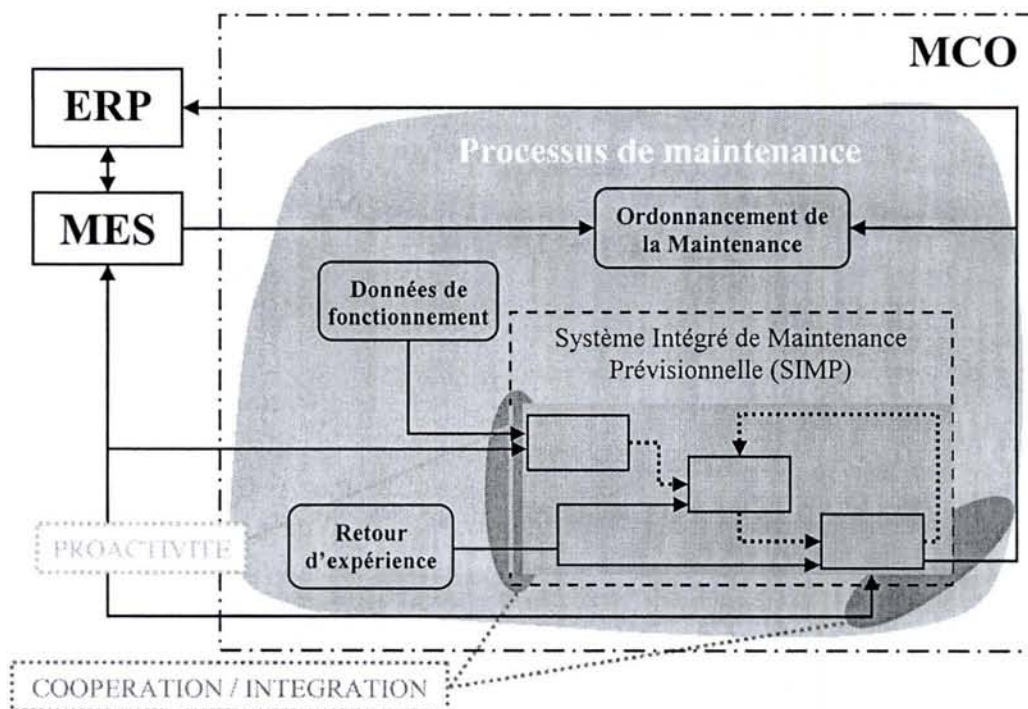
MCO

ERP

MES

Processus de maintenance

Ordonnancement de la Maintenance

Données de fonctionnement

Système Intégré de Maintenance Prévisionnelle (SIMP)

PROACTIVITE

Retour d'expérience

COOPERATION / INTEGRATION